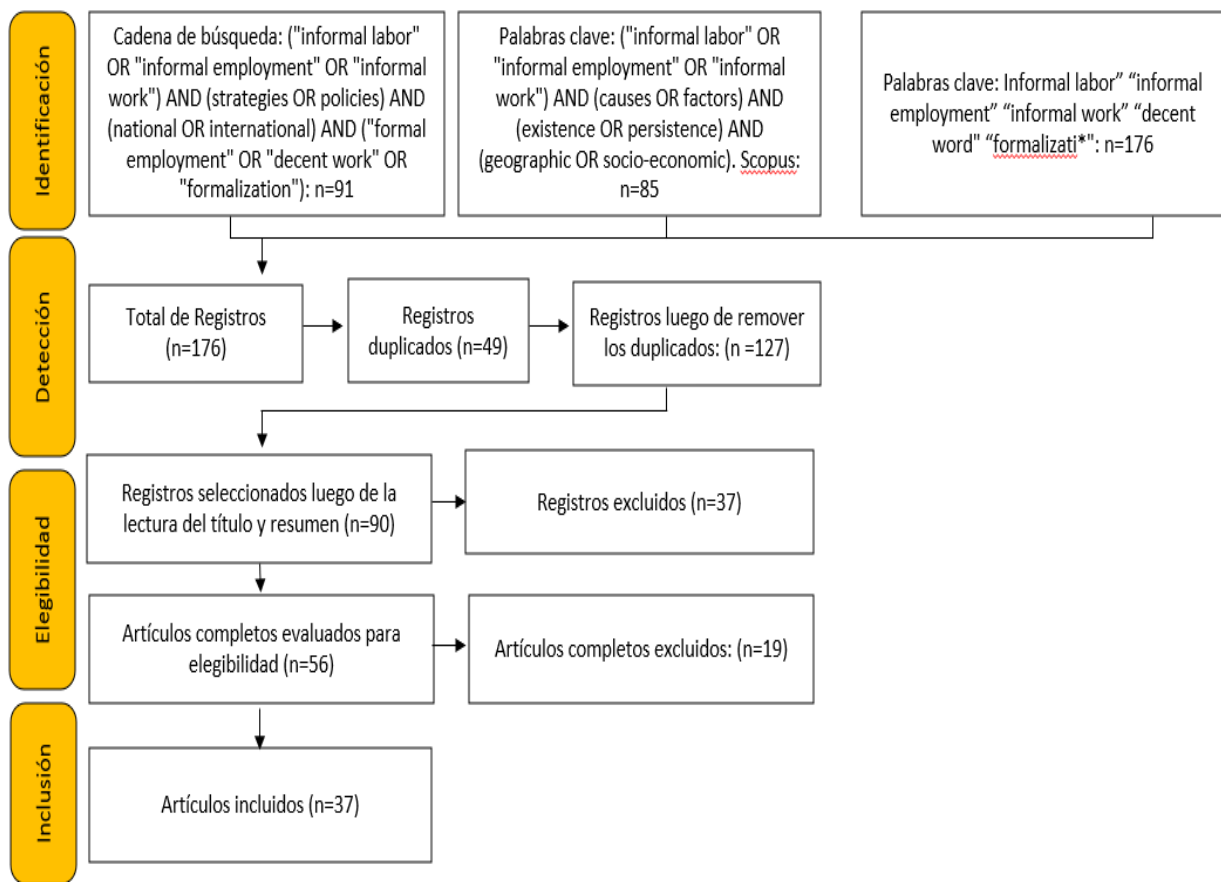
Identificación

Cadena de búsqueda: ("informal labor" OR "informal employment" OR "informal work") AND (strategies OR policies) AND (national OR international) AND ("formal employment" OR "decent work" OR "formalization"): n=91

Palabras clave: ("informal labor" OR "informal employment" OR "informal work") AND (causes OR factors) AND (existence OR persistence) AND (geographic OR socio-economic). Scopus: n=85

Palabras clave: Informal labor" "informal employment" "informal work" "decent word" "formalizati*": n=176

Detección

Total de Registros (n=176)

Registros duplicados (n=49)

Registros luego de remover los duplicados: (n =127)

Elegibilidad

Registros seleccionados luego de la lectura del título y resumen (n=90)

Registros excluidos (n=37)

Artículos completos evaluados para elegibilidad (n=56)

Artículos completos excluidos: (n=19)

Inclusión

Artículos incluidos (n=37)